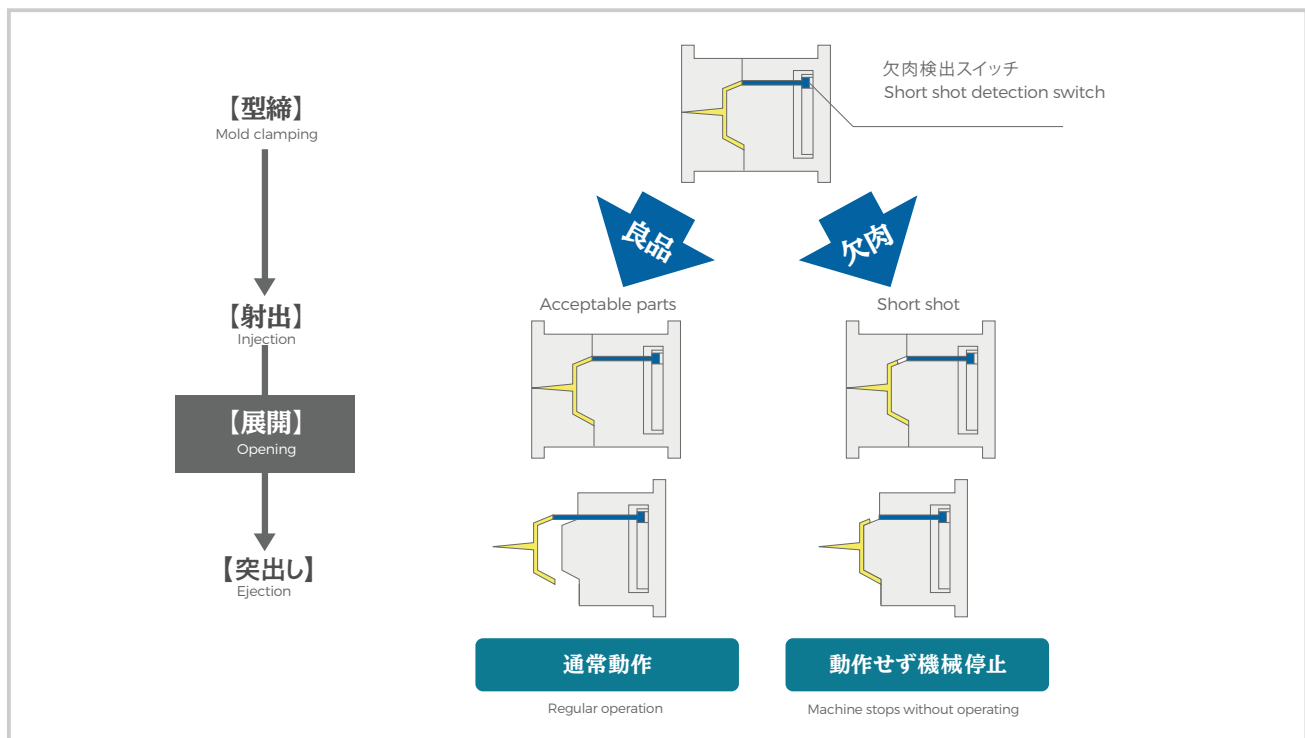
【型締】
Mold clamping

【射出】
Injection

【展開】
Opening

【突出し】
Ejection

欠肉検出スイッチ
Short shot detection switch

良品

欠肉

Acceptable parts

Short shot

通常動作
Regular operation

動作せず機械停止
Machine stops without operating